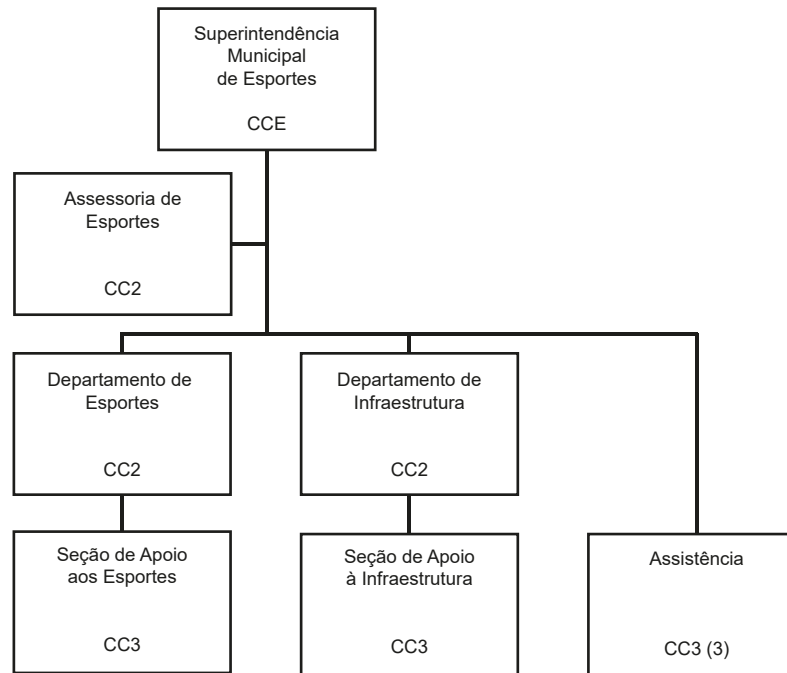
Superintendência Municipal de Esportes

CCE

Assessoria de Esportes

CC2

Departamento de Esportes

CC2

Departamento de Infraestrutura

CC2

Seção de Apoio aos Esportes

CC3

Seção de Apoio à Infraestrutura

CC3

Assistência

CC3 (3)